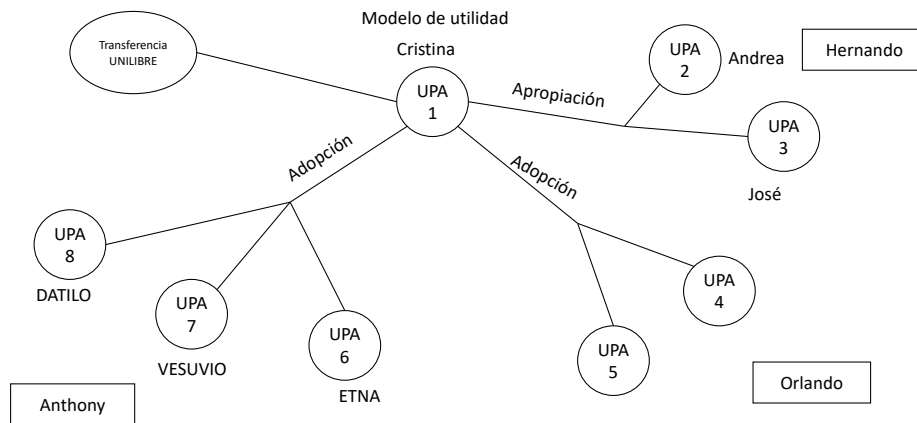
Modelo de utilidad

Transferencia UNILIBRE

Cristina

UPA 1

UPA 2

Andrea

Hernando

Apropiación

UPA 3

José

Adopción

Adopción

UPA 8

DATILO

UPA 7

VESUVIO

UPA 6

ETNA

UPA 4

UPA 5

Orlando

Anthony